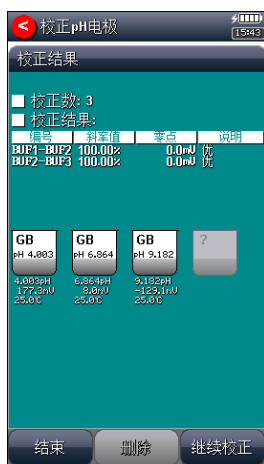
校正pH电极

15:43

校正结果

校正数: 3
校正结果:

| 编号 | 斜率值 | 零点 | 说明 |
|---|---|---|---|
| BUF1-BUF2 | 100.00% | 0.0mV | 优 |
| BUF2-BUF3 | 100.00% | 0.0mV | 优 |

GB
pH 4.003

GB
pH 6.864

GB
pH 9.182

?

4.003pH
177.3mV
25.0℃

6.864pH
0.0mV
25.0℃

9.182pH
-129.1mV
25.0℃

结束

删除

继续校正